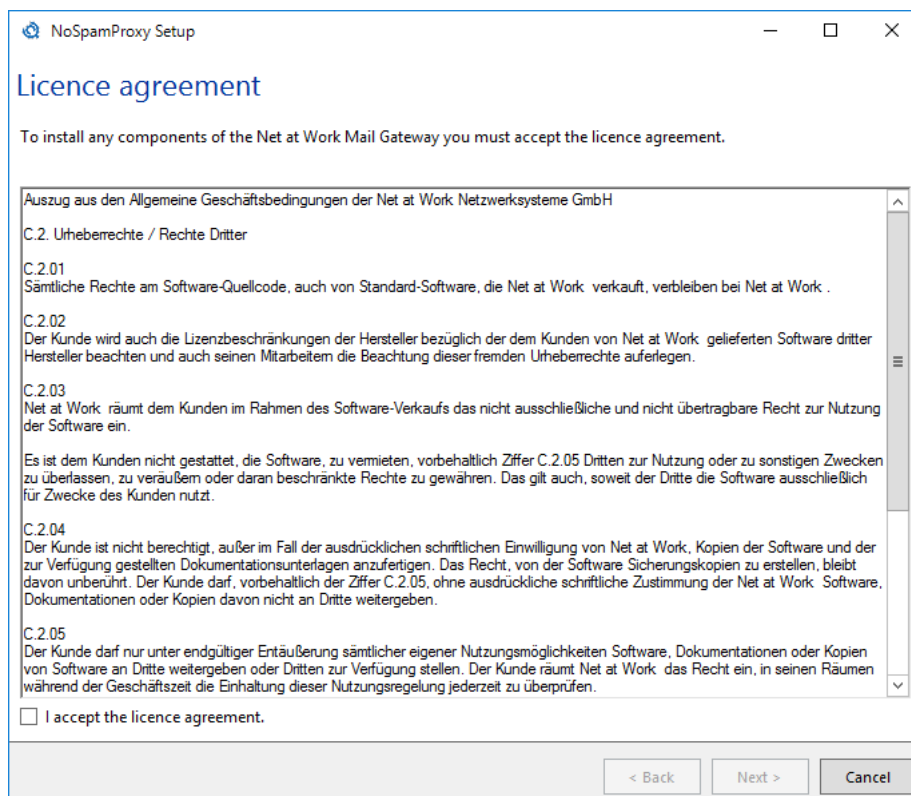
NoSpamProxy Setup

Licence agreement

To install any components of the Net at Work Mail Gateway you must accept the licence agreement.

Auszug aus den Allgemeine Geschäftsbedingungen der Net at Work Netzwerksysteme GmbH

C.2. Urheberrechte / Rechte Dritter

C.2.01
Sämtliche Rechte am Software-Quellcode, auch von Standard-Software, die Net at Work verkauft, verbleiben bei Net at Work .

C.2.02
Der Kunde wird auch die Lizenzbeschränkungen der Hersteller bezüglich der dem Kunden von Net at Work gelieferten Software dritter Hersteller beachten und auch seinen Mitarbeitern die Beachtung dieser fremden Urheberrechte auferlegen.

C.2.03
Net at Work räumt dem Kunden im Rahmen des Software-Verkaufs das nicht ausschließliche und nicht übertragbare Recht zur Nutzung der Software ein.

Es ist dem Kunden nicht gestattet, die Software, zu vermieten, vorbehaltlich Ziffer C.2.05 Dritten zur Nutzung oder zu sonstigen Zwecken zu überlassen, zu veräußern oder daran beschränkte Rechte zu gewähren. Das gilt auch, soweit der Dritte die Software ausschließlich für Zwecke des Kunden nutzt.

C.2.04
Der Kunde ist nicht berechtigt, außer im Fall der ausdrücklichen schriftlichen Einwilligung von Net at Work, Kopien der Software und der zur Verfügung gestellten Dokumentationsunterlagen anzufertigen. Das Recht, von der Software Sicherungskopien zu erstellen, bleibt davon unberührt. Der Kunde darf, vorbehaltlich der Ziffer C.2.05, ohne ausdrückliche schriftliche Zustimmung der Net at Work Software, Dokumentationen oder Kopien davon nicht an Dritte weitergeben.

C.2.05
Der Kunde darf nur unter endgültiger Entäußerung sämtlicher eigener Nutzungsmöglichkeiten Software, Dokumentationen oder Kopien von Software an Dritte weitergeben oder Dritten zur Verfügung stellen. Der Kunde räumt Net at Work das Recht ein, in seinen Räumen während der Geschäftszeit die Einhaltung dieser Nutzungsregelung jederzeit zu überprüfen.

I accept the licence agreement.

< Back    Next >    Cancel